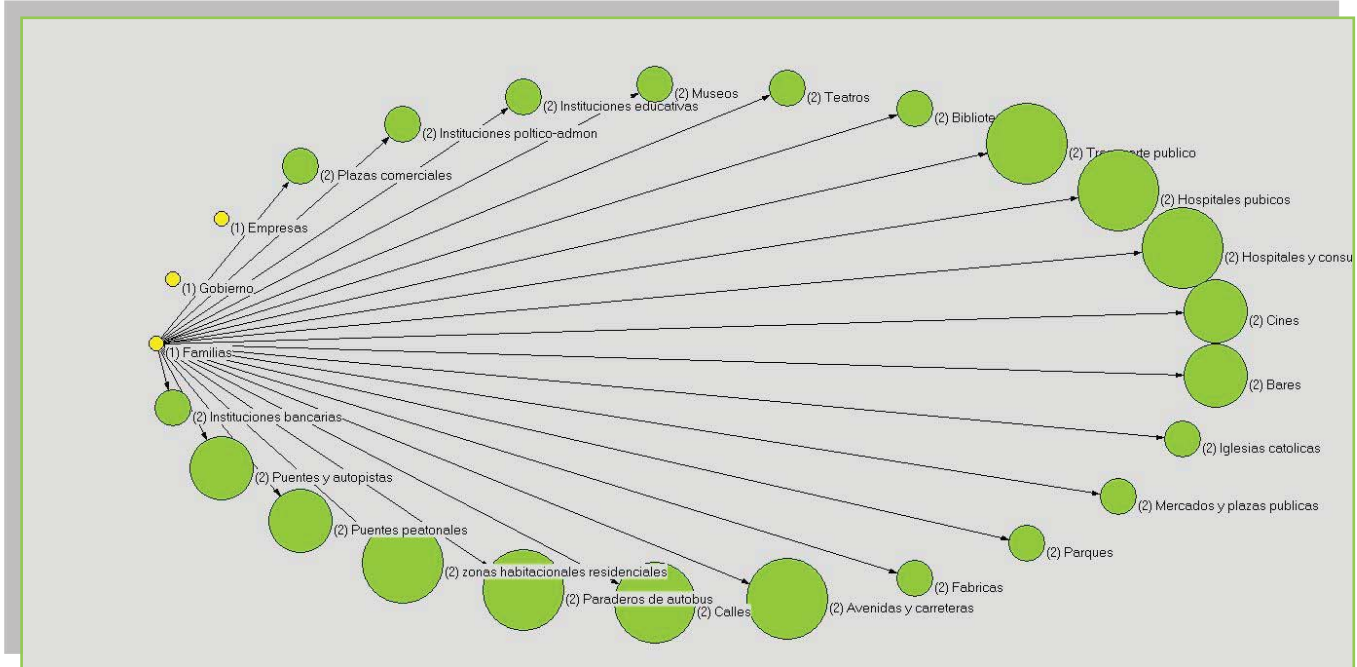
(2) Museos
(2) Teatros
(2) Instituciones educativas
(2) Bibliote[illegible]
(2) Instituciones poltico-admon
(2) Tr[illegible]rte publico
(2) Plazas comerciales
(2) Hospitales pubicos
(1) Empresas
(2) Hospitales y consu
(1) Gobierno
(2) Cines
(1) Familias
(2) Bares
(2) Instituciones bancarias
(2) Iglesias catolicas
(2) Puentes y autopistas
(2) Mercados y plazas publicas
(2) Puentes peatonales
(2) Parques
(2) zonas habitacionales residenciales
(2) Fabricas
(2) Paraderos de autobus
(2) Calles
(2) Avenidas y carreteras